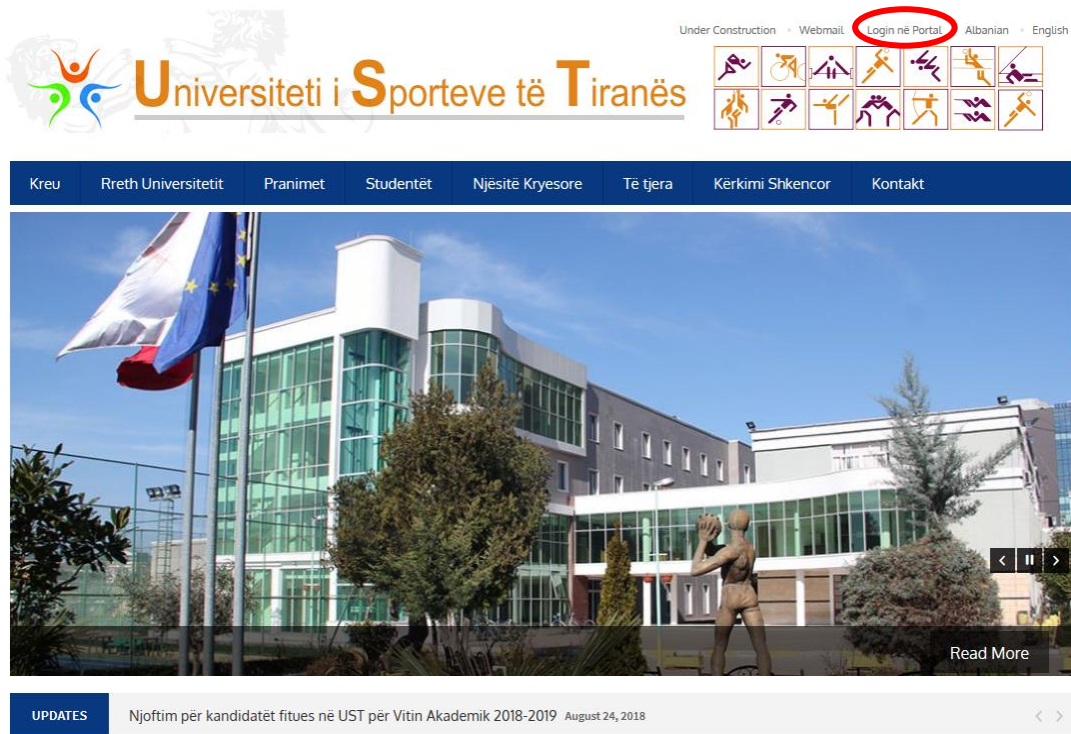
Under Construction • Webmail • Login në Portal • Albanian • English

Universiteti i Sporteve të Tiranës

Kreu | Rreth Universitetit | Pranimet | Studentët | Njësitë Kryesore | Të tjera | Kërkimi Shkencor | Kontakt

Read More

UPDATES Njoftim për kandidatët fitues në UST për Vitin Akademik 2018-2019 August 24, 2018